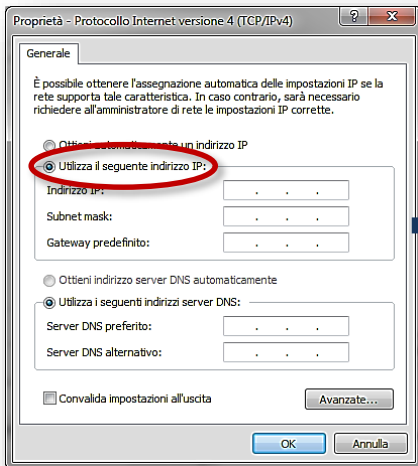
Proprietà - Protocollo Internet versione 4 (TCP/IPv4)
?
X

Generale

È possibile ottenere l'assegnazione automatica delle impostazioni IP se la rete supporta tale caratteristica. In caso contrario, sarà necessario richiedere all'amministratore di rete le impostazioni IP corrette.

Ottieni automaticamente un indirizzo IP
Utilizza il seguente indirizzo IP:
Indirizzo IP: . . .
Subnet mask: . . .
Gateway predefinito: . . .

Ottieni indirizzo server DNS automaticamente
Utilizza i seguenti indirizzi server DNS:
Server DNS preferito: . . .
Server DNS alternativo: . . .

Convalida impostazioni all'uscita
Avanzate...

OK
Annulla